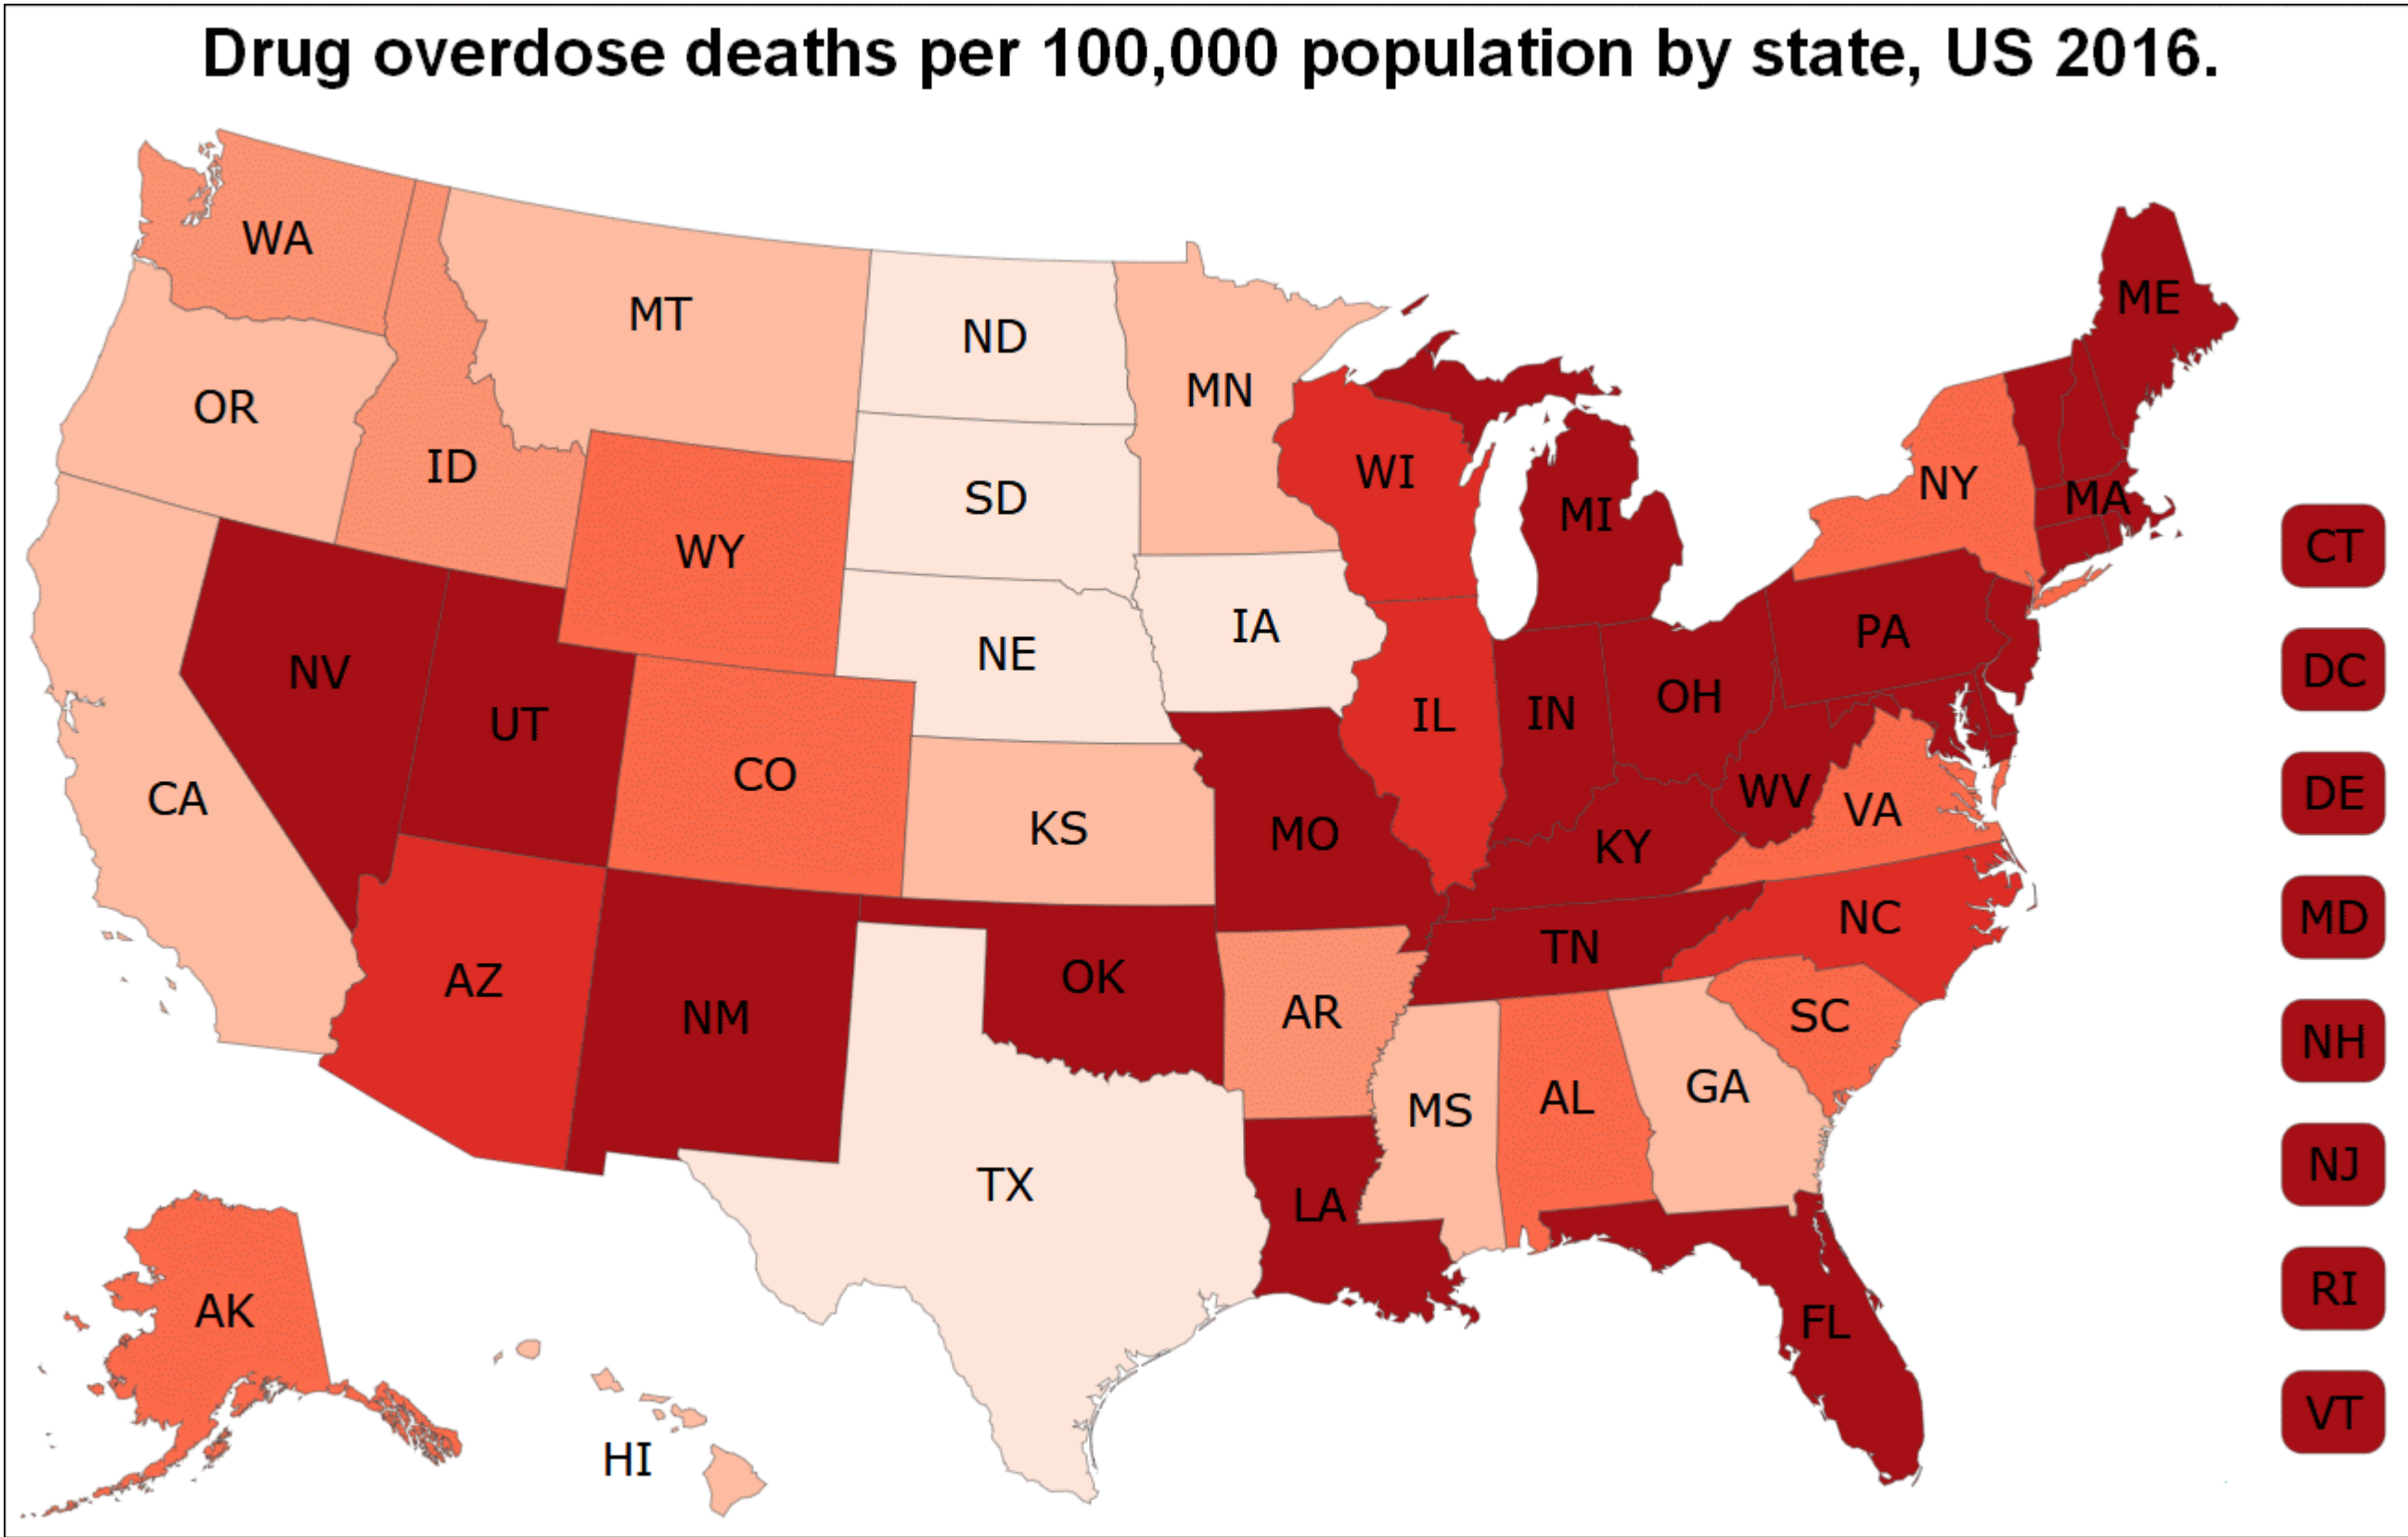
Drug overdose deaths per 100,000 population by state, US 2016.

WA
MT
ND
MN
ME
OR
ID
SD
WI
MI
NY
MA
WY
IA
CT
NV
UT
NE
PA
IL
IN
OH
DC
CO
CA
KS
MO
KY
WV
VA
DE
NC
TN
MD
AZ
NM
OK
AR
SC
NH
MS
AL
GA
TX
NJ
LA
RI
AK
FL
VT
HI